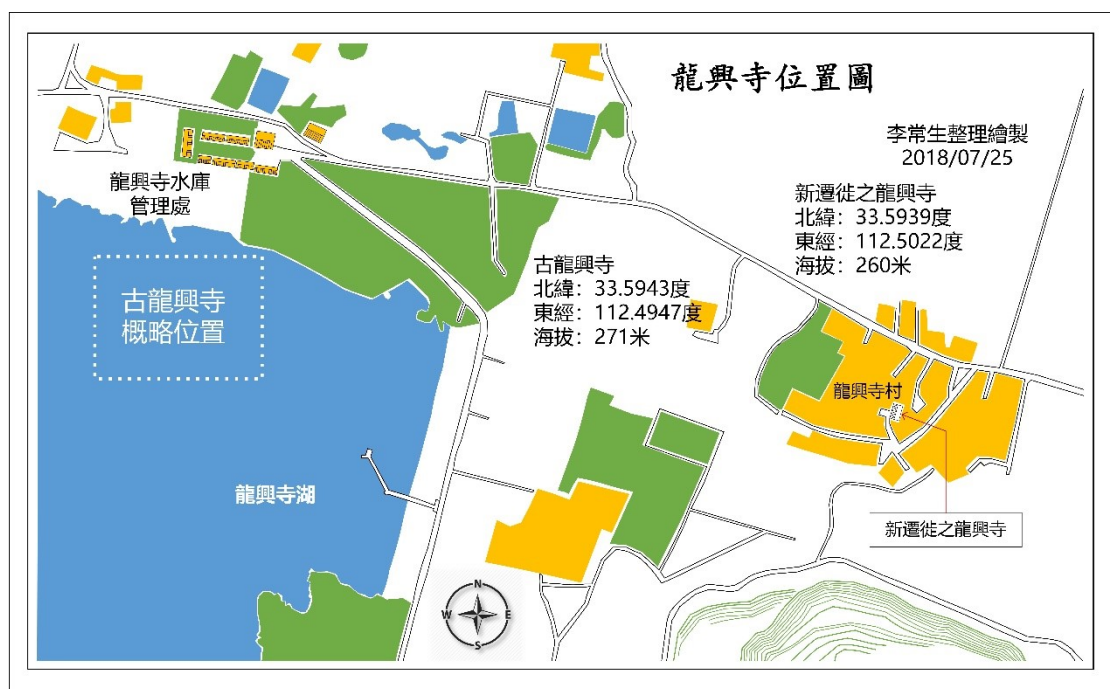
龍興寺位置圖

李常生整理繪製
2018/07/25

新遷徙之龍興寺
北緯：33.5939度
東經：112.5022度
海拔：260米

龍興寺水庫
管理處

古龍興寺
北緯：33.5943度
東經：112.4947度
海拔：271米

古龍興寺
概略位置

龍興寺村

龍興寺湖

新遷徙之龍興寺

N
W
E
S